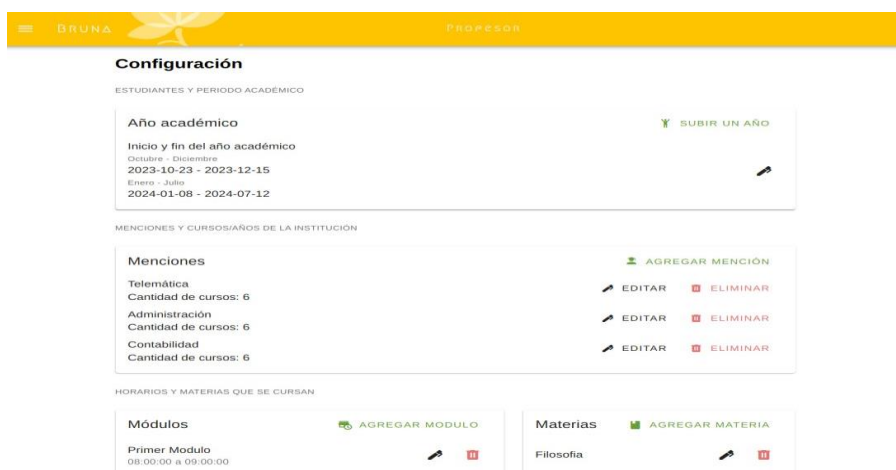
BRUNA

Profesor

Configuración

ESTUDIANTES Y PERIODO ACADÉMICO

Año académico

SUBIR UN AÑO

Inicio y fin del año académico
Octubre - Diciembre
2023-10-23 - 2023-12-15
Enero - Julio
2024-01-08 - 2024-07-12

MENCIONES Y CURSOS/AÑOS DE LA INSTITUCIÓN

Menciones

AGREGAR MENCIÓN

Telemática
Cantidad de cursos: 6

EDITAR ELIMINAR

Administración
Cantidad de cursos: 6

EDITAR ELIMINAR

Contabilidad
Cantidad de cursos: 6

EDITAR ELIMINAR

HORARIOS Y MATERIAS QUE SE CURSAN

Módulos

AGREGAR MODULO

Primer Modulo
08:00:00 a 09:00:00

Materias

AGREGAR MATERIA

Filosofia